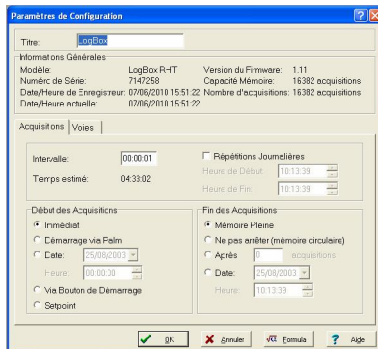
Paramètres de Configuration

Titre: LogBox

Informations Générales
Modèle: LogBox R-IT
Numéro de Série: 7147258
Date/Heure de Enregistreur: 07/06/2010 15:51:22
Date/Heure actuelle: 07/06/2010 15:51:22
Version du Firmware: 1.11
Capacité Mémoire: 16382 acquisitions
Nombre d'acquisitions: 16382 acquisitions

Acquisitions | Voies

Intervalle: 00:00:01
Temps estimé: 04:33:02
Répétitions Journalières
Heure de Début: 10:13:39
Heure de Fin: 10:13:39

Début des Acquisitions
Immédiat
Démarrage via Palm
Date: 25/08/2003
Heure: 00:00:30
Via Bouton de Démarrage
Setpoint

Fin des Acquisitions
Mémoire Pleine
Ne pas arrêter (mémoire circulaire)
Après 0 acquisitions
Date: 25/08/2003
Heure: 10:13:39

OK | Annuler | Formula | Aide